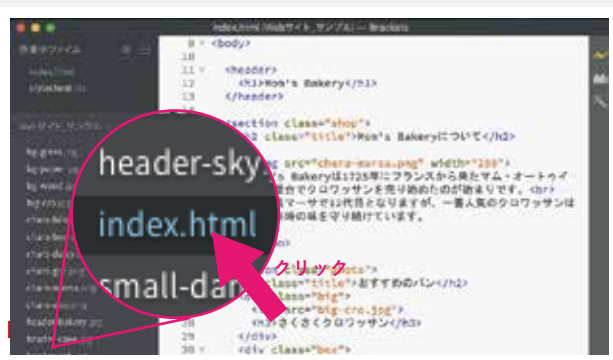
index.html (Webサイト_サンプル) — Brackets

作業中ファイル

index.html

style.css

Webサイト_サンプル

9 <body>

10

11 <header>

12 <h1>Mom's Bakery</h1>

13 </header>

14

15 <section class="shop">

16 <h2 class="title">Mom's Bakeryについて</h2>

<img src="chara-marsa.png" width="250">

Mom's Bakeryは1725年にフランスから来たマム・オートゥイ

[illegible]でクロワッサンを売り始めたのが始まりです。<br>

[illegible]マーサで12代目となりますが、一番人気のクロワッサンは

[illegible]の味を守り続けています。

header-sky.

index.html

small-dan

クリック

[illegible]

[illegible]class="title">おすすめのパン</h2>

class="big">

<img src="big-cro.jpg">

<h3>さくさくクロワッサン</h3>

29 </div>

30 <div class="box">